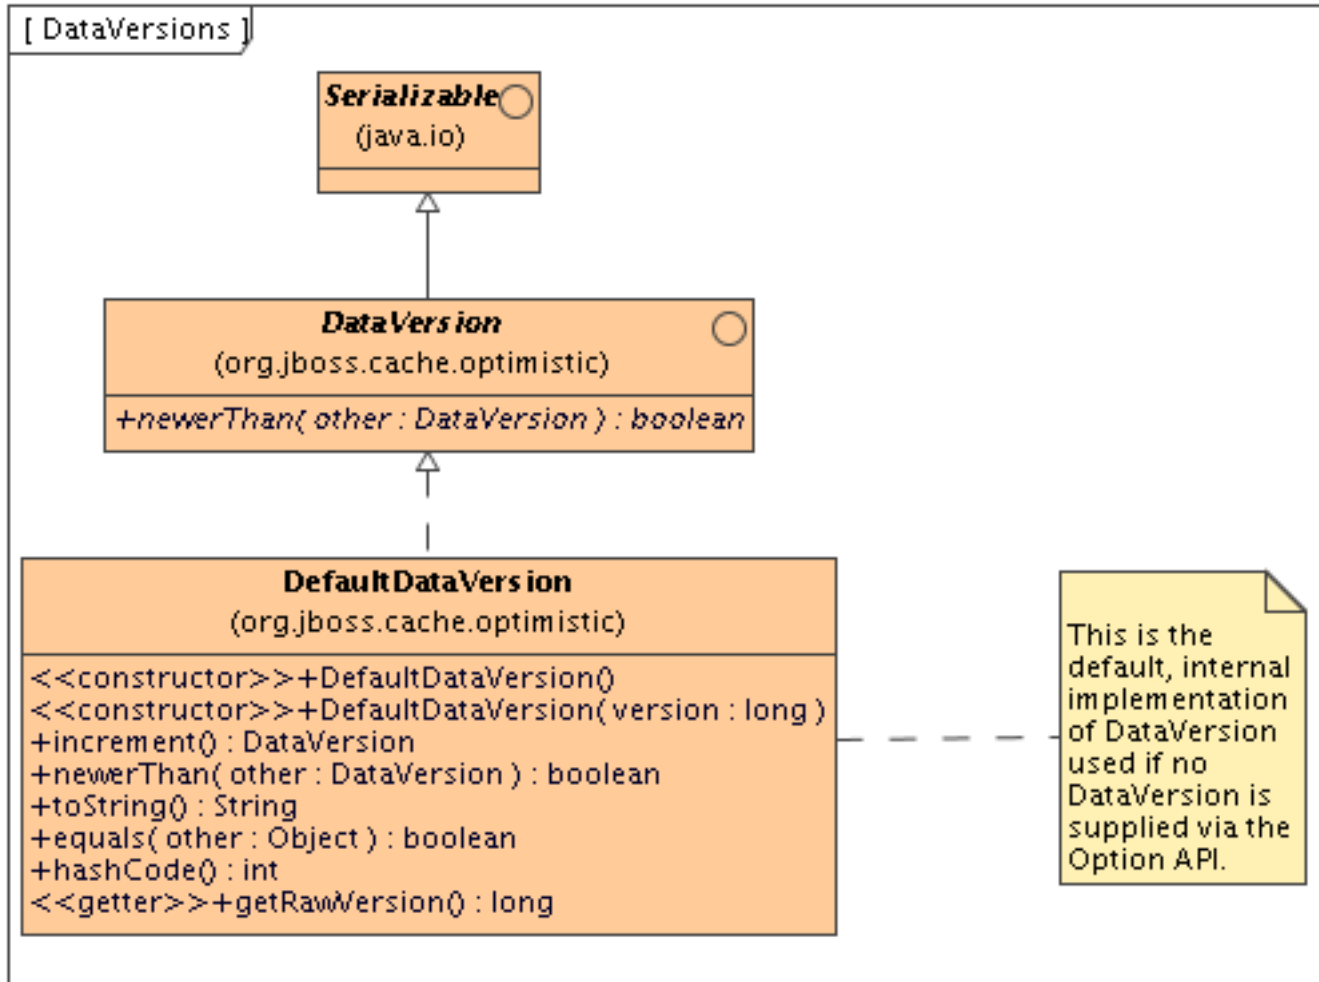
[ DataVersions ]

Serializable
(java.io)

DataVersion
(org.jboss.cache.optimistic)

+newerThan( other : DataVersion ) : boolean

DefaultDataVersion
(org.jboss.cache.optimistic)

<<constructor>>+DefaultDataVersion()
<<constructor>>+DefaultDataVersion( version : long )
+increment() : DataVersion
+newerThan( other : DataVersion ) : boolean
+toString() : String
+equals( other : Object ) : boolean
+hashCode() : int
<<getter>>+getRawVersion() : long

This is the default, internal implementation of DataVersion used if no DataVersion is supplied via the Option API.